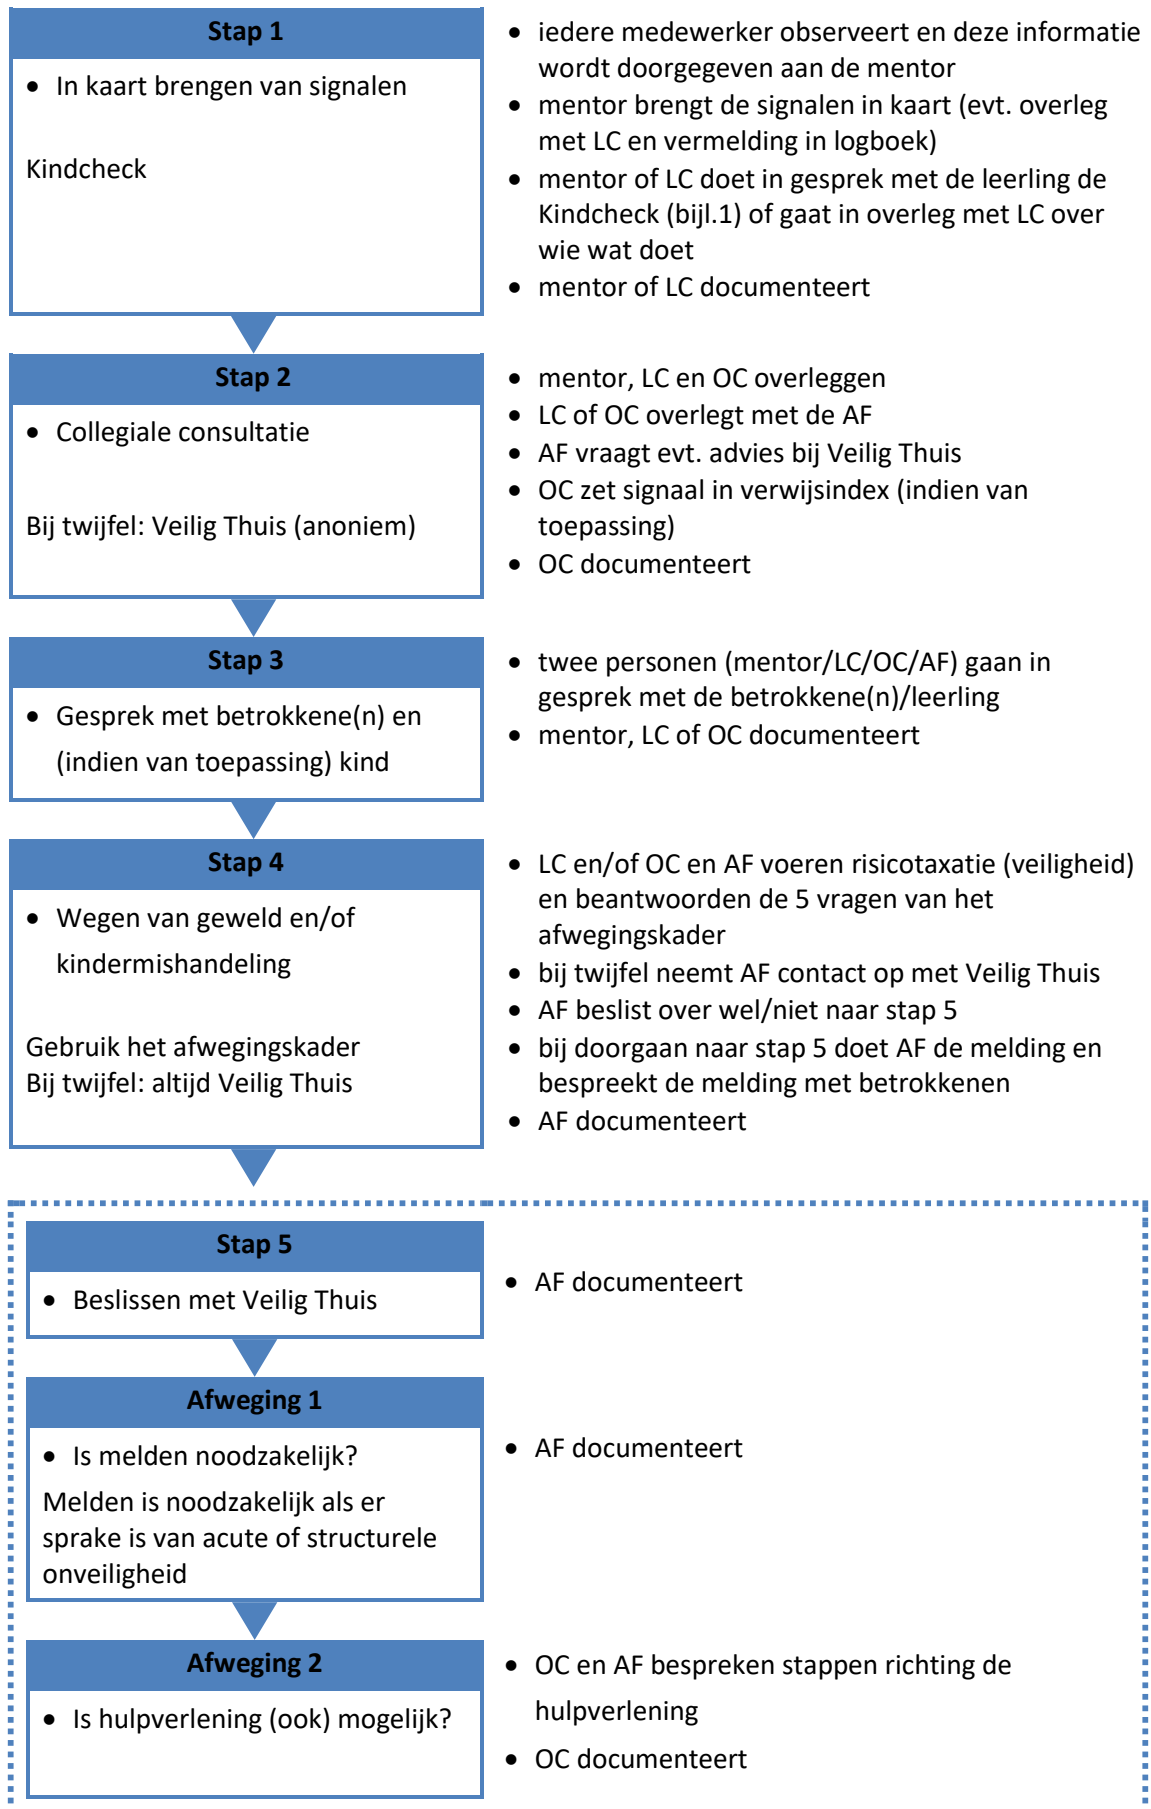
**Stap 1**

- In kaart brengen van signalen

Kindcheck

- iedere medewerker observeert en deze informatie wordt doorgegeven aan de mentor
- mentor brengt de signalen in kaart (evt. overleg met LC en vermelding in logboek)
- mentor of LC doet in gesprek met de leerling de Kindcheck (bijl.1) of gaat in overleg met LC over wie wat doet
- mentor of LC documenteert

**Stap 2**

- Collegiale consultatie

Bij twijfel: Veilig Thuis (anoniem)

- mentor, LC en OC overleggen
- LC of OC overlegt met de AF
- AF vraagt evt. advies bij Veilig Thuis
- OC zet signaal in verwijsindex (indien van toepassing)
- OC documenteert

**Stap 3**

- Gesprek met betrokkene(n) en (indien van toepassing) kind

- twee personen (mentor/LC/OC/AF) gaan in gesprek met de betrokkene(n)/leerling
- mentor, LC of OC documenteert

**Stap 4**

- Wegen van geweld en/of kindermishandeling

Gebruik het afwegingskader
Bij twijfel: altijd Veilig Thuis

- LC en/of OC en AF voeren risicotaxatie (veiligheid) en beantwoorden de 5 vragen van het afwegingskader
- bij twijfel neemt AF contact op met Veilig Thuis
- AF beslist over wel/niet naar stap 5
- bij doorgaan naar stap 5 doet AF de melding en bespreekt de melding met betrokkenen
- AF documenteert

**Stap 5**

- Beslissen met Veilig Thuis

- AF documenteert

**Afweging 1**

- Is melden noodzakelijk?

Melden is noodzakelijk als er sprake is van acute of structurele onveiligheid

- AF documenteert

**Afweging 2**

- Is hulpverlening (ook) mogelijk?

- OC en AF bespreken stappen richting de hulpverlening
- OC documenteert